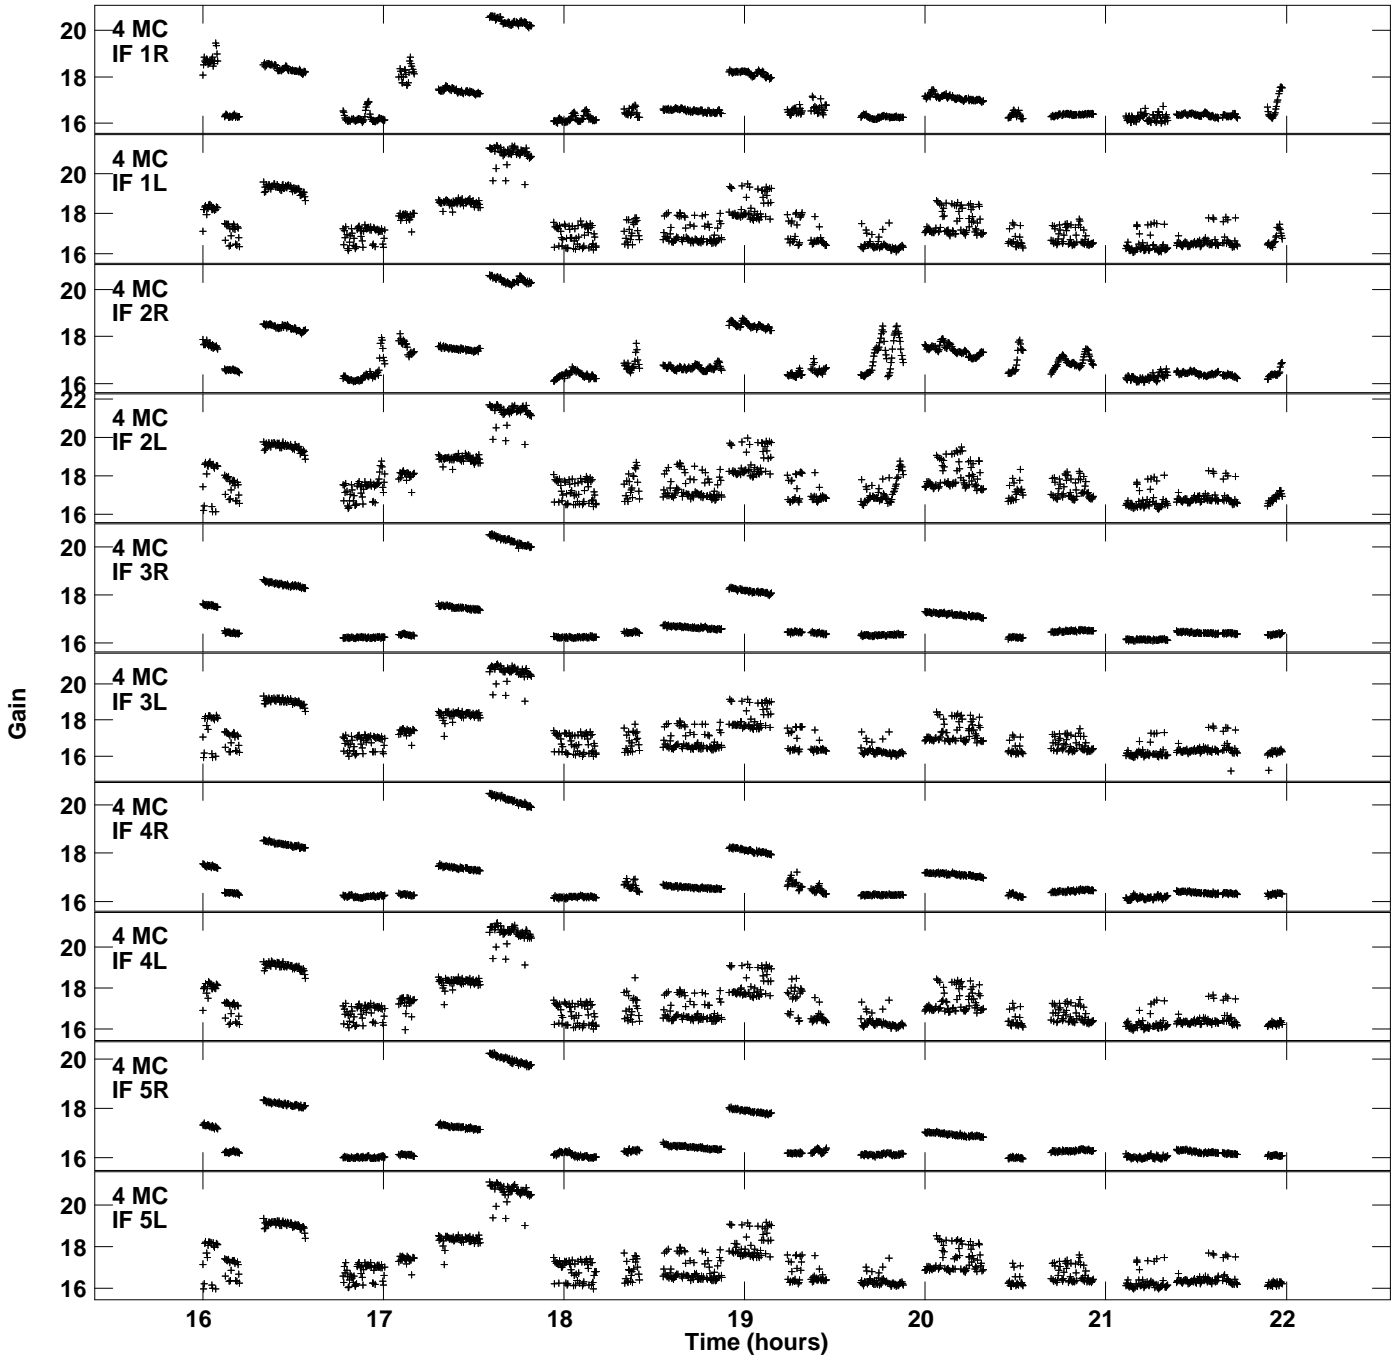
4 MC
IF 1R
20
18
16

4 MC
IF 1L
20
18
16

4 MC
IF 2R
20
18
16

4 MC
IF 2L
22
20
18
16

4 MC
IF 3R
20
18
16

4 MC
IF 3L
20
18
16

4 MC
IF 4R
20
18
16

4 MC
IF 4L
20
18
16

4 MC
IF 5R
20
18
16

4 MC
IF 5L
20
18
16

Gain

16 17 18 19 20 21 22
Time (hours)